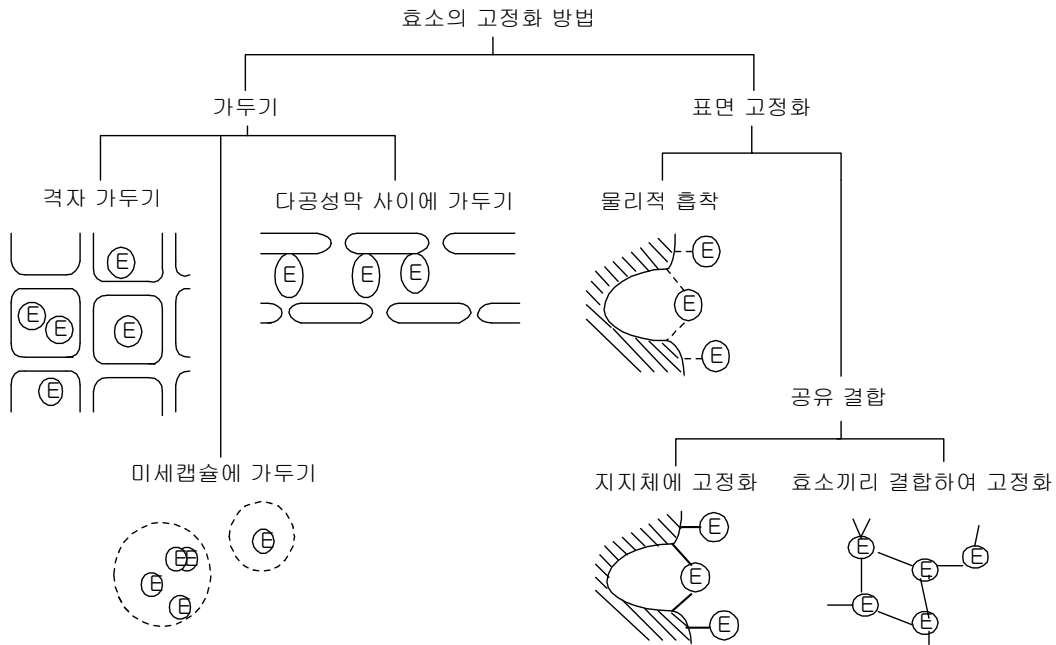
효소의 고정화 방법

가두기

표면 고정화

격자 가두기

E

E E

E

E

다공성막 사이에 가두기

E E E

물리적 흡착

E

E

E

공유 결합

미세캡슐에 가두기

E E E E E

지지체에 고정화

E

E

E

효소끼리 결합하여 고정화

E E E E E